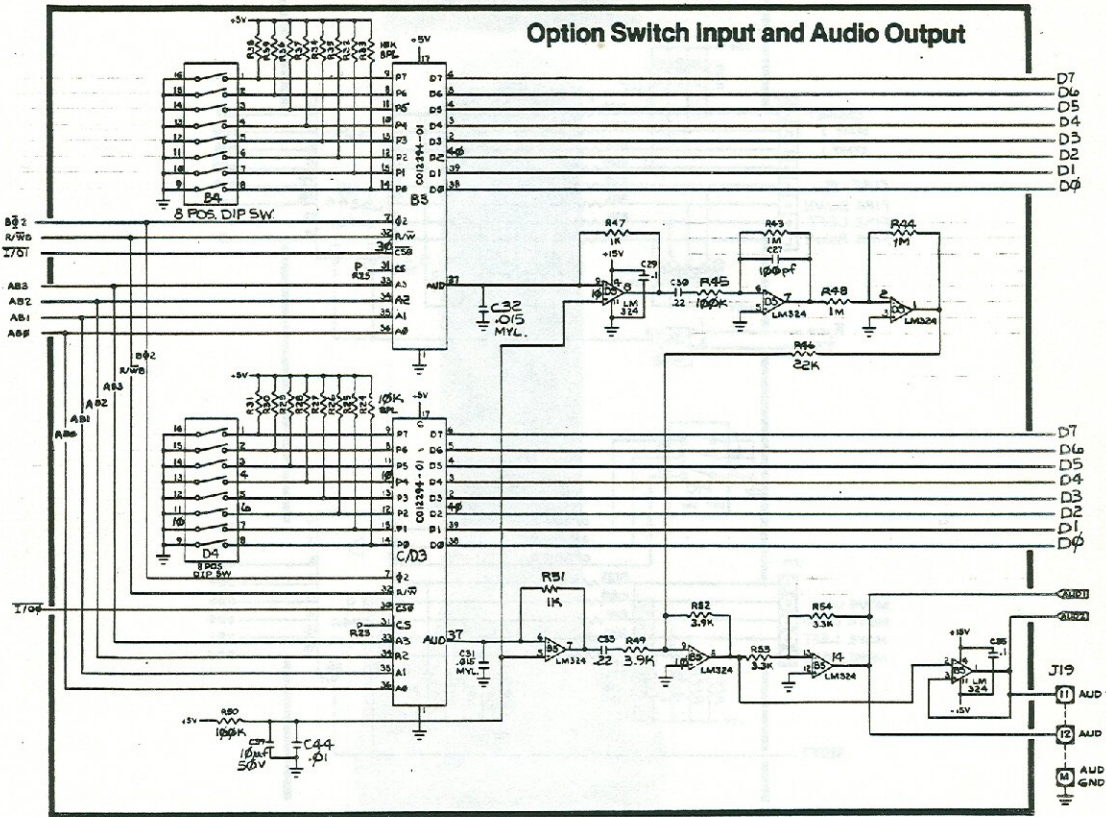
Option Switch Input and Audio Output

+5V
10K
8PL
+5V
17
16 15 14 13 12 11 10 9
1 2 3 4 5 6 7 8
B4
8 POS. DIP SW.
P7 P6 P5 P4 P3 P2 P1 P0
9 8 11 10 13 12 15 14
D7 D6 D5 D4 D3 D2 D1 DØ
6 5 4 3 2 40 39 38
C012294-01
B3
D7
D6
D5
D4
D3
D2
D1
DØ
BØ2
R/WB
I/OI
ϕ2
R/W
CS0
CS
A3
A2
A1
AØ
7 32 30 31 33 34 35 36
P
R25
AB3
AB2
AB1
ABØ
AUD 37
C32
.015
MYL.
R47
1K
+15V
C29
.1
D5
LM 324
C30
.22
R45
100K
R43
1M
C27
100pf
D5
LM324
R48
1M
R44
1M
D5
LM324
R46
22K
BØ2
R/WB
AB3
AB2
AB1
ABØ
+5V
R31
10K
+5V
17
16 15 14 13 12 11 10 9
1 2 3 4 5 6 7 8
D4
8 POS DIP SW
P7 P6 P5 P4 P3 P2 P1 PØ
D7 D6 D5 D4 D3 D2 D1 DØ
C012294-01
C/D3
D7
D6
D5
D4
D3
D2
D1
DØ
ϕ2
R/W
CS0
CS
A3
A2
A1
AØ
I/O4
R23
AUD 37
C31
.015
MYL
R51
1K
B5
LM324
C33
.22
R49
3.9K
R52
3.9K
B5
LM324
R53
3.3K
R54
3.3K
B5
14
LM324
AUD1
AUD2
+15V
C85
.1
B5
LM 324
-15V
J19
11 AUD
12 AUD
M AUD GND
+5V
R50
100K
C37
10μF
50V
C44
.01